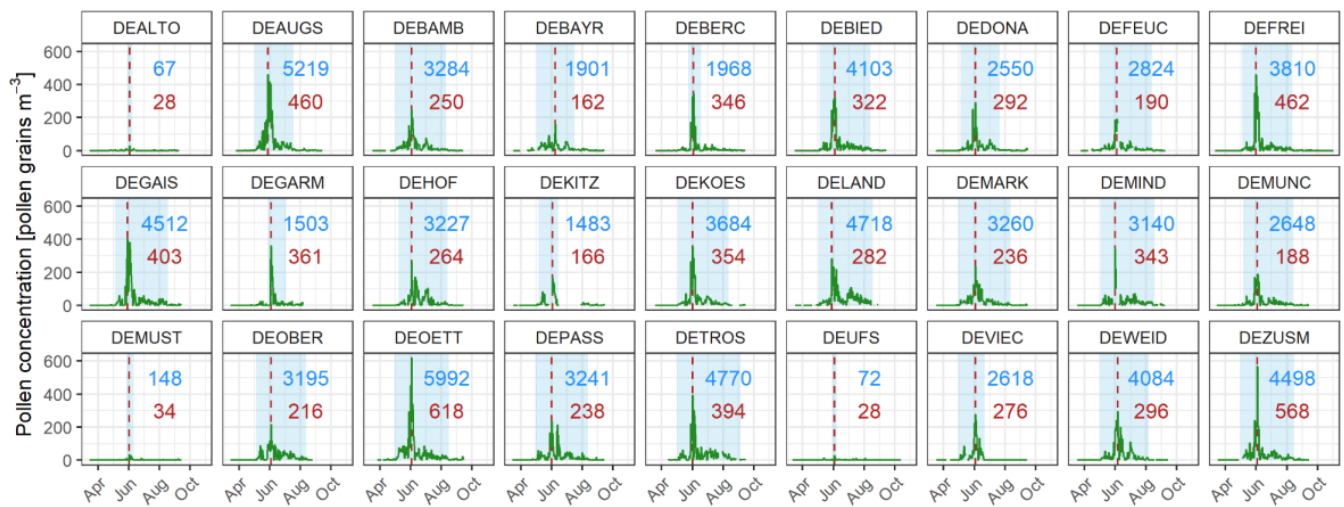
Pollen concentration [pollen grains $m^{-3}$]

DEALTO 67 28
DEAUGS 5219 460
DEBAMB 3284 250
DEBAYR 1901 162
DEBERC 1968 346
DEBIED 4103 322
DEDONA 2550 292
DEFEUC 2824 190
DEFREI 3810 462

DEGAIS 4512 403
DEGARM 1503 361
DEHOF 3227 264
DEKITZ 1483 166
DEKOES 3684 354
DELAND 4718 282
DEMARK 3260 236
DEMIND 3140 343
DEMUNC 2648 188

DEMUST 148 34
DEOBER 3195 216
DEOETT 5992 618
DEPASS 3241 238
DETROS 4770 394
DEUFS 72 28
DEVIEC 2618 276
DEWEID 4084 296
DEZUSM 4498 568

0 200 400 600

Apr Jun Aug Oct